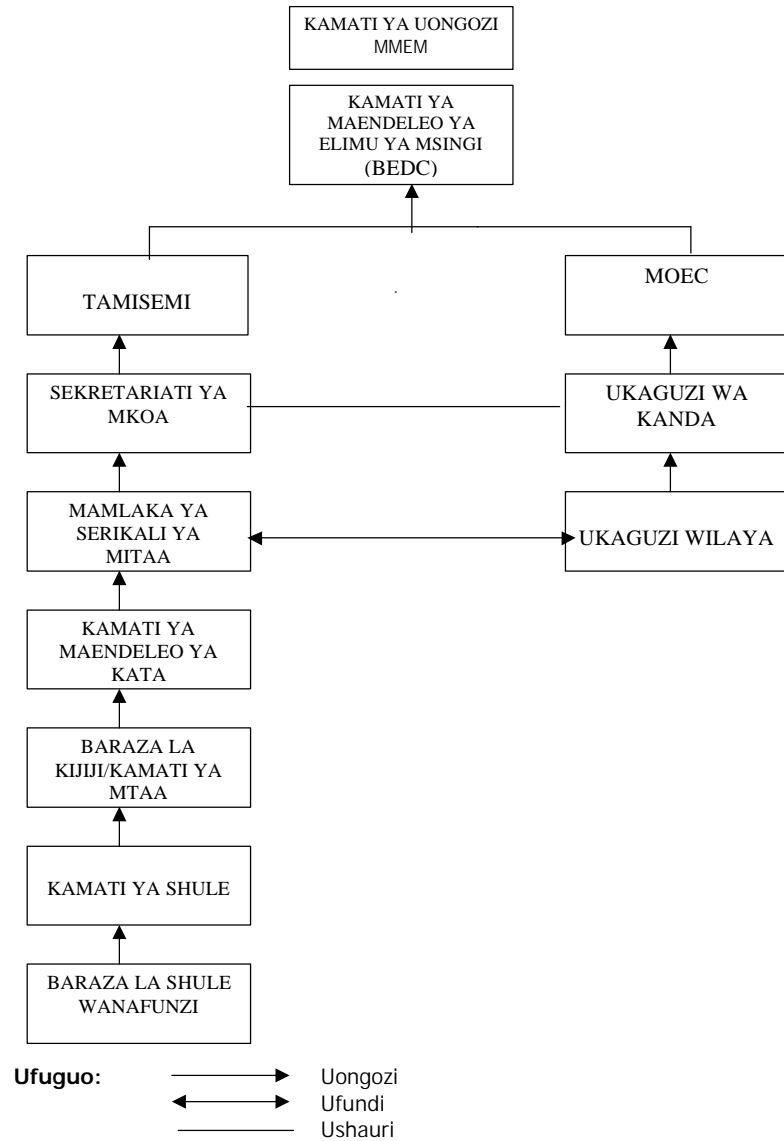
KAMATI YA UONGOZI MMEM

KAMATI YA MAENDELEO YA ELIMU YA MSINGI (BEDC)

TAMISEMI

MOEC

SEKRETARIATI YA MKOA

UKAGUZI WA KANDA

MAMLAKA YA SERIKALI YA MITAA

UKAGUZI WILAYA

KAMATI YA MAENDELEO YA KATA

BARAZA LA KIJIJI/KAMATI YA MTAA

KAMATI YA SHULE

BARAZA LA SHULE WANAFUNZI

Ufuguo:
Uongozi
Ufundi
Ushauri